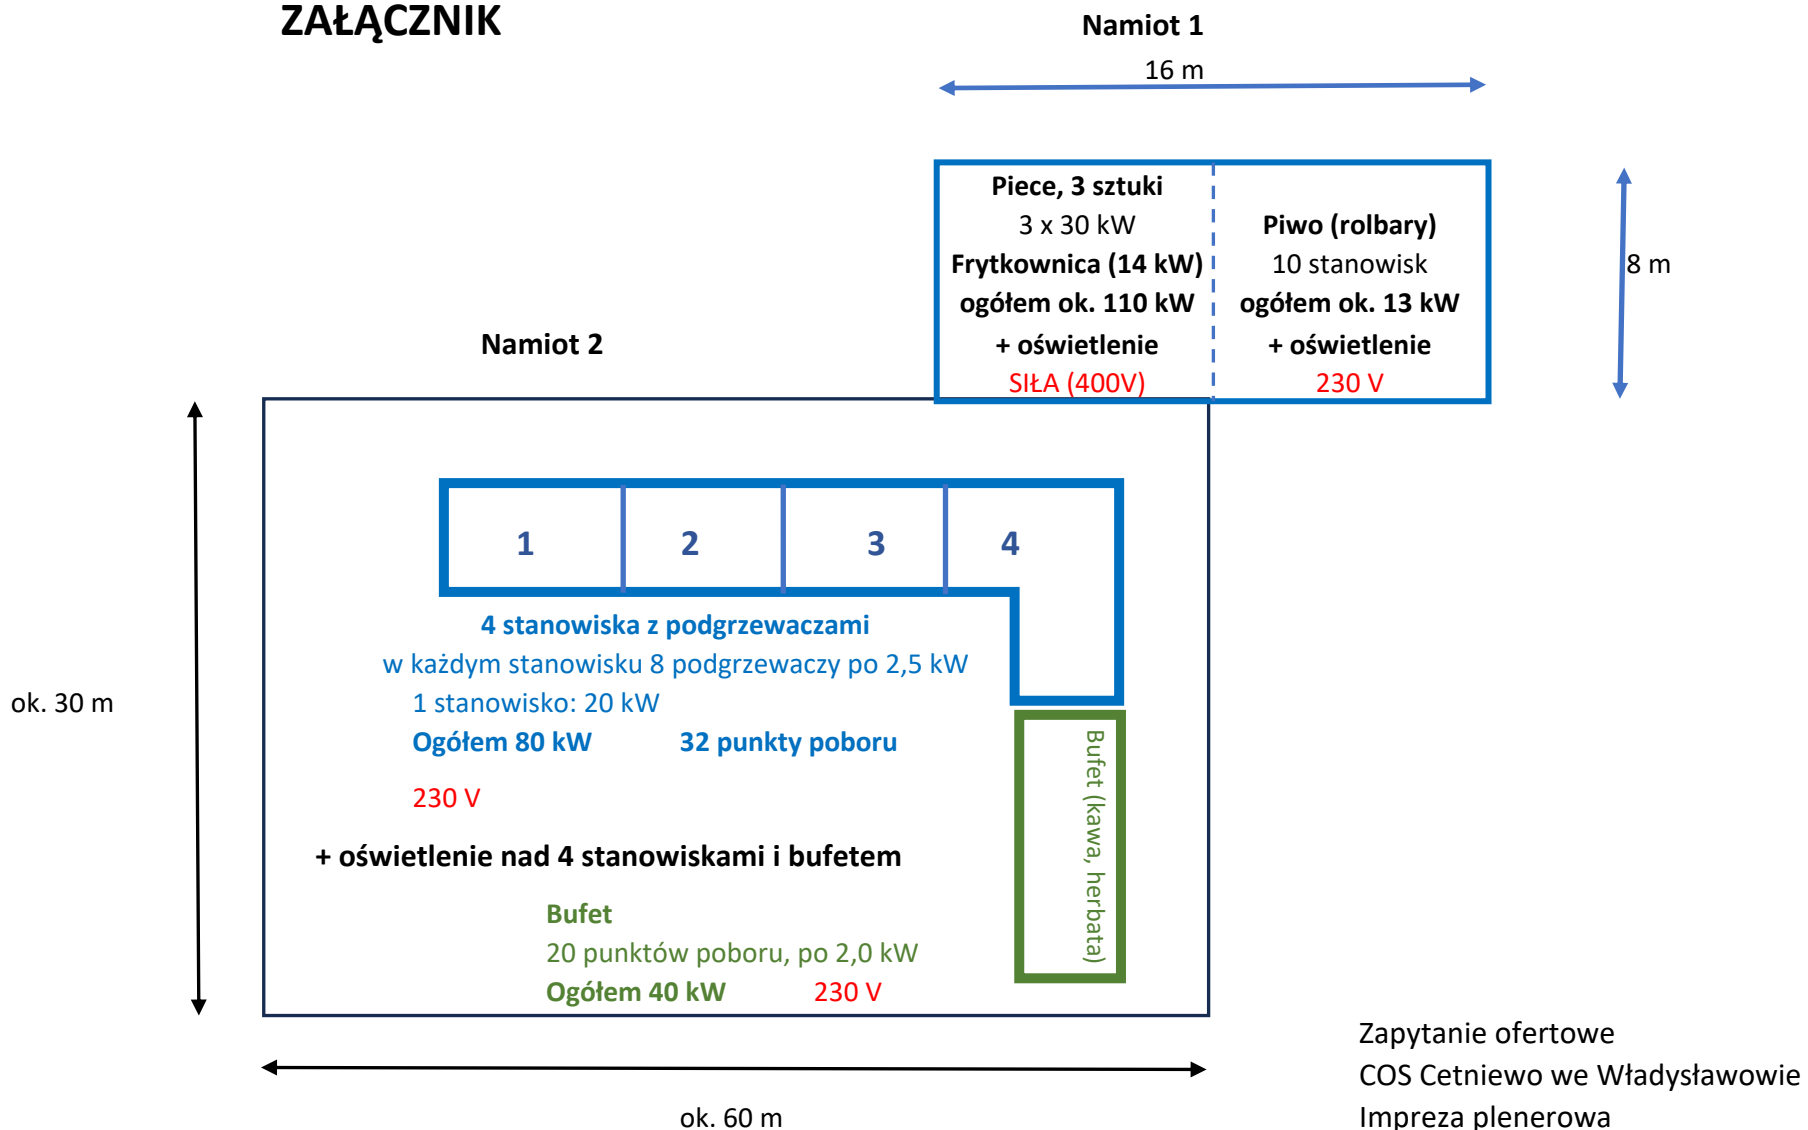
ZAŁĄCZNIK

Namiot 1

16 m

Piece, 3 sztuki
3 x 30 kW
Frytkownica (14 kW)
ogółem ok. 110 kW
+ oświetlenie
SIŁA (400V)

Piwo (rolbary)
10 stanowisk
ogółem ok. 13 kW
+ oświetlenie
230 V

8 m

Namiot 2

ok. 30 m

1 2 3 4

4 stanowiska z podgrzewaczami
w każdym stanowisku 8 podgrzewaczy po 2,5 kW
1 stanowisko: 20 kW
Ogółem 80 kW 32 punkty poboru

230 V

+ oświetlenie nad 4 stanowiskami i bufetem

Bufet (kawa, herbata)

Bufet
20 punktów poboru, po 2,0 kW
Ogółem 40 kW 230 V

ok. 60 m

Zapytanie ofertowe
COS Cetniewo we Władysławowie
Impreza plenerowa